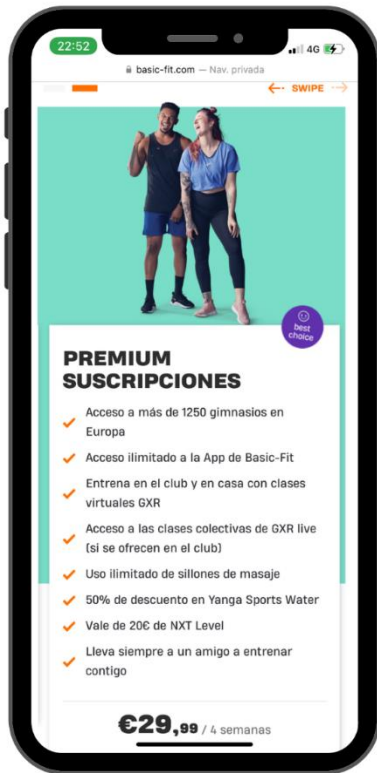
22:52
4G
basic-fit.com — Nav. privada
SWIPE

best choice

PREMIUM SUSCRIPCIONES

Acceso a más de 1250 gimnasios en Europa

Acceso ilimitado a la App de Basic-Fit

Entrena en el club y en casa con clases virtuales GXR

Acceso a las clases colectivas de GXR live (si se ofrecen en el club)

Uso ilimitado de sillones de masaje

50% de descuento en Yanga Sports Water

Vale de 20€ de NXT Level

Lleva siempre a un amigo a entrenar contigo

€29,99 / 4 semanas